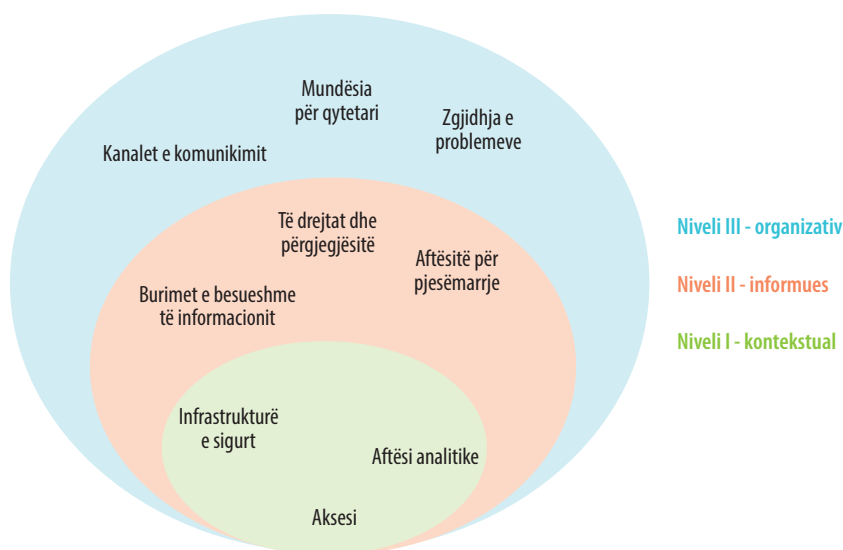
Mundësia për qytetari

Zgjidhja e problemeve

Kanalet e komunikimit

Të drejtat dhe përgjegjësitë

Aftësitë për pjesëmarrje

Burimet e besueshme të informacionit

Infrastrukturë e sigurt

Aftësi analitike

Aksesi

Niveli III - organizativ

Niveli II - informues

Niveli I - kontekstual